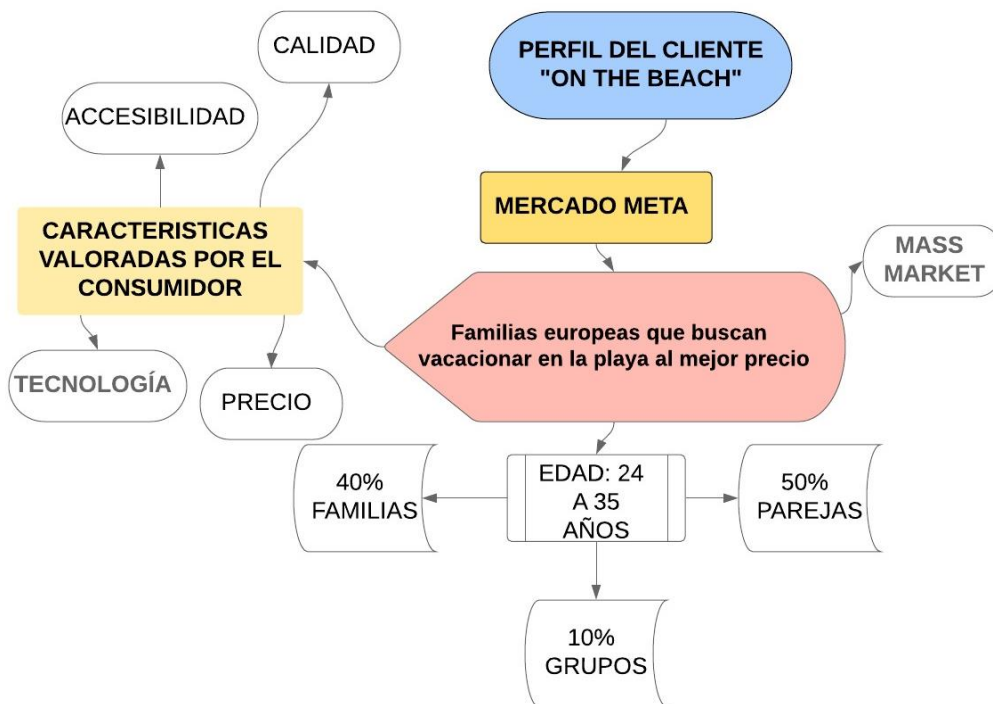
PERFIL DEL CLIENTE "ON THE BEACH"

MERCADO META

Familias europeas que buscan vacacionar en la playa al mejor precio

MASS MARKET

CARACTERISTICAS VALORADAS POR EL CONSUMIDOR

CALIDAD

ACCESIBILIDAD

TECNOLOGÍA

PRECIO

EDAD: 24 A 35 AÑOS

40% FAMILIAS

50% PAREJAS

10% GRUPOS